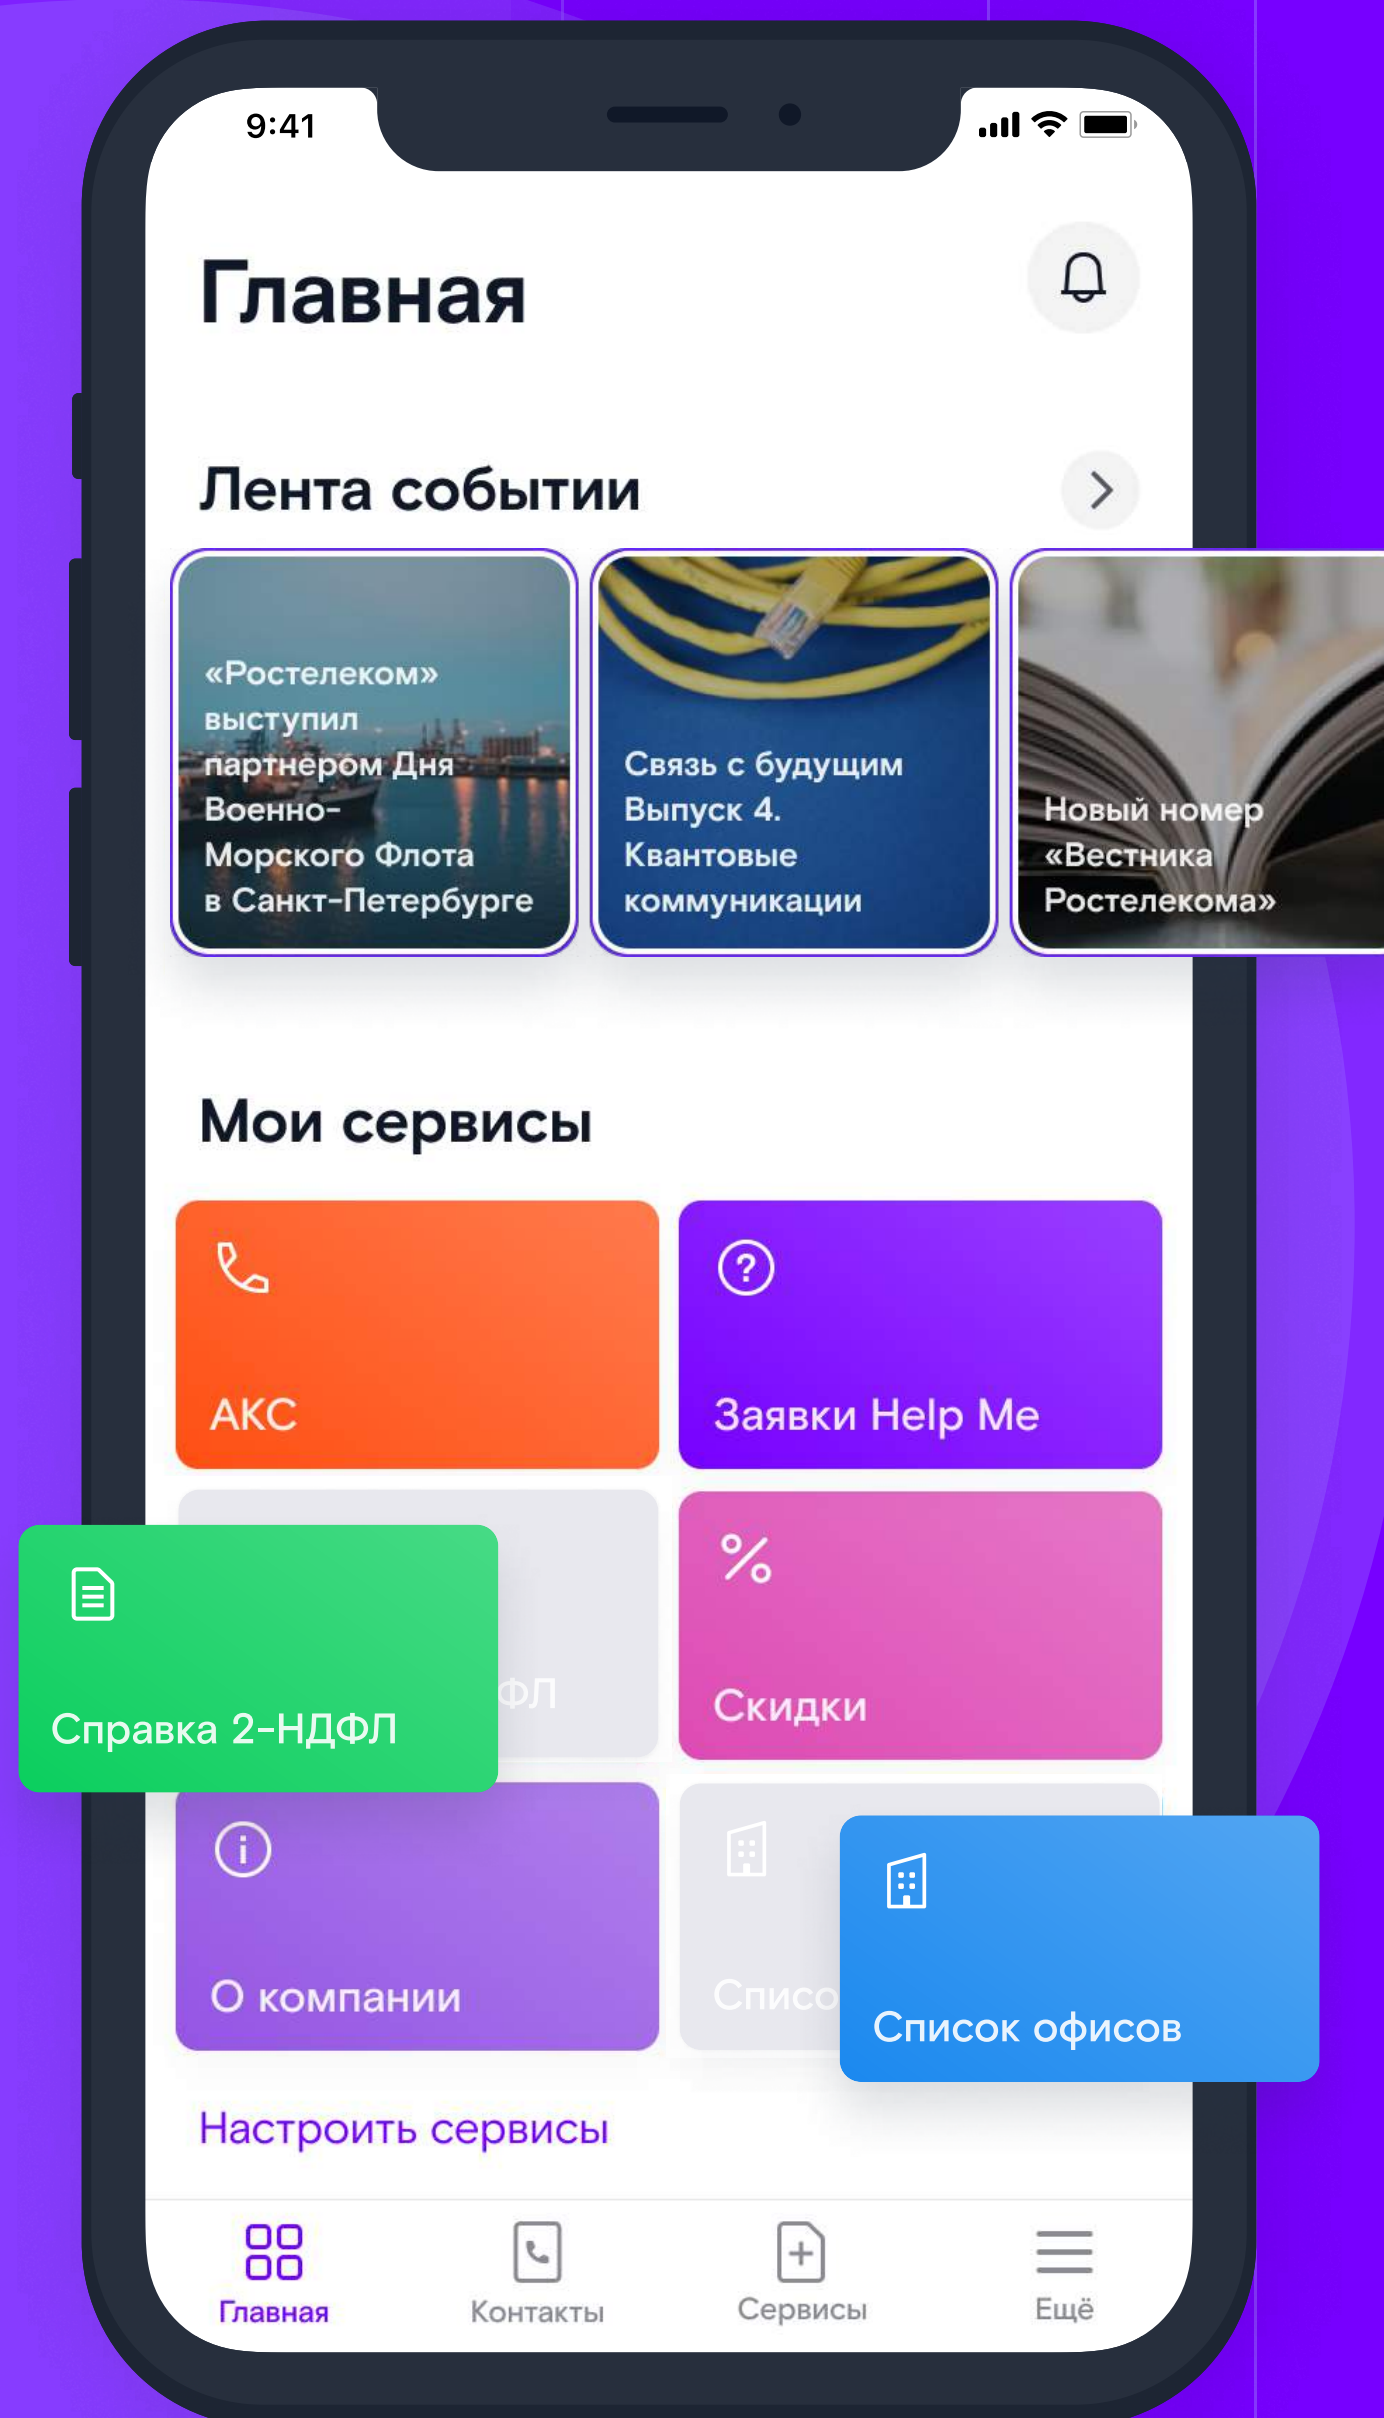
9:41

Главная

Лента событии

«Ростелеком» выступил партнёром Дня Военно-Морского Флота в Санкт-Петербурге

Связь с будущим Выпуск 4. Квантовые коммуникации

Новый номер «Вестника Ростелекома»

Мои сервисы

АКС

Заявки Help Me

Справка 2-НДФЛ

ФЛ

Скидки

О компании

Списо

Список офисов

Настроить сервисы

Главная
Контакты
Сервисы
Ещё